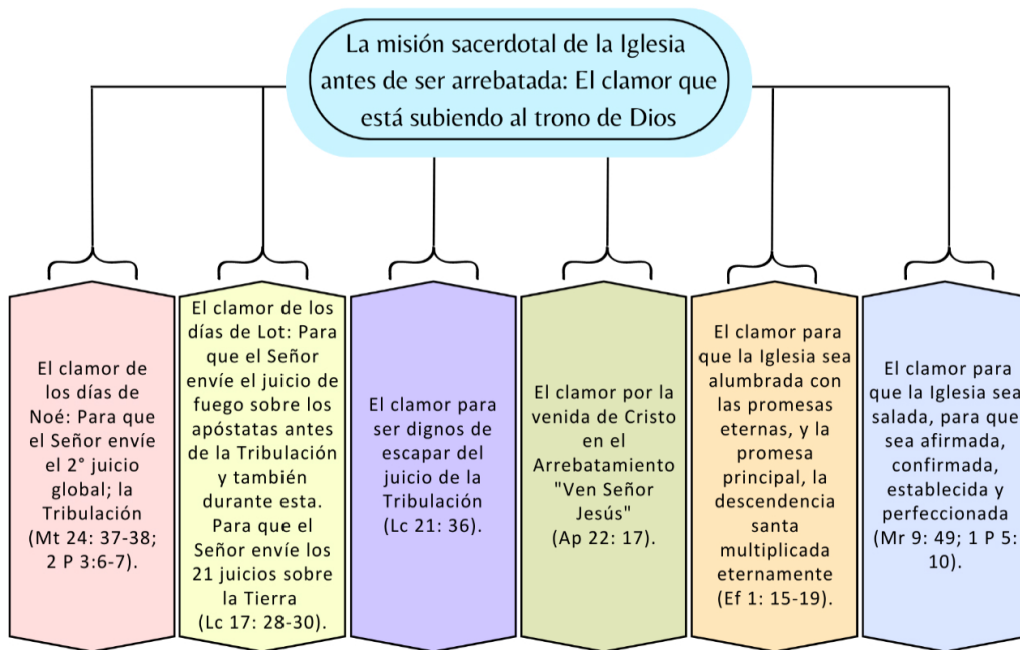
La misión sacerdotal de la Iglesia antes de ser arrebatada: El clamor que está subiendo al trono de Dios

El clamor de los días de Noé: Para que el Señor envíe el 2° juicio global; la Tribulación (Mt 24: 37-38; 2 P 3:6-7).

El clamor de los días de Lot: Para que el Señor envíe el juicio de fuego sobre los apóstatas antes de la Tribulación y también durante esta. Para que el Señor envíe los 21 juicios sobre la Tierra (Lc 17: 28-30).

El clamor para ser dignos de escapar del juicio de la Tribulación (Lc 21: 36).

El clamor por la venida de Cristo en el Arrebatamiento "Ven Señor Jesús" (Ap 22: 17).

El clamor para que la Iglesia sea alumbrada con las promesas eternas, y la promesa principal, la descendencia santa multiplicada eternamente (Ef 1: 15-19).

El clamor para que la Iglesia sea salada, para que sea afirmada, confirmada, establecida y perfeccionada (Mr 9: 49; 1 P 5: 10).